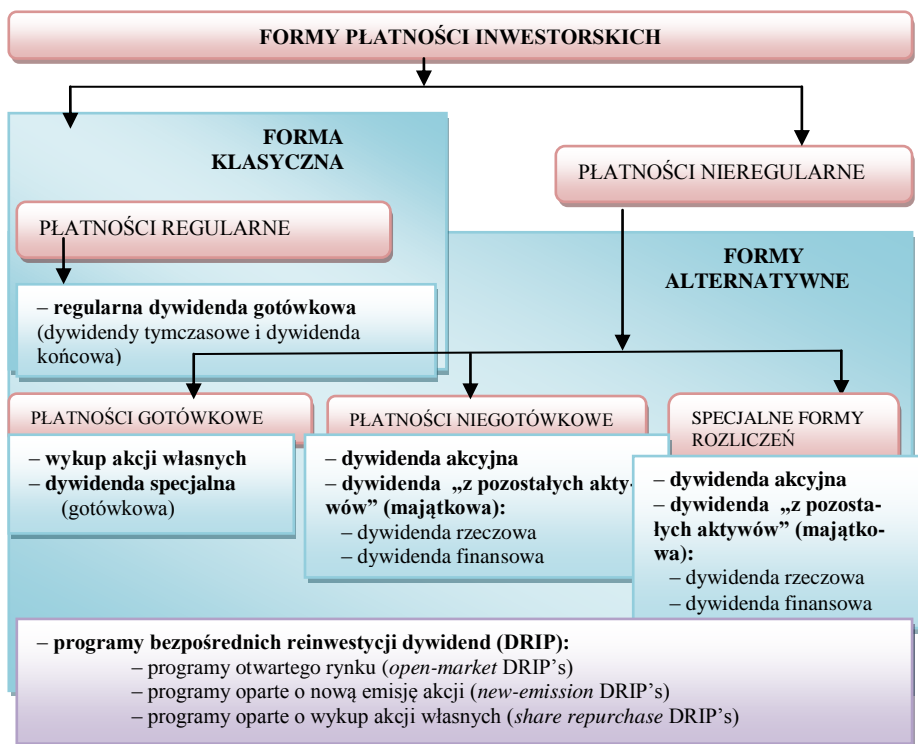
FORMY PŁATNOŚCI INWESTORSKICH

FORMA KLASYCZNA

PŁATNOŚCI REGULARNE

– regularna dywidenda gotówkowa (dywidendy tymczasowe i dywidenda końcowa)

PŁATNOŚCI NIEREGULARNE

FORMY ALTERNATYWNE

PŁATNOŚCI GOTÓWKOWE

– wykup akcji własnych
– dywidenda specjalna (gotówkowa)

PŁATNOŚCI NIEGOTÓWKOWE

– dywidenda akcyjna
– dywidenda „z pozostałych aktywów" (majątkowa):
– dywidenda rzeczowa
– dywidenda finansowa

SPECJALNE FORMY ROZLICZEŃ

– dywidenda akcyjna
– dywidenda „z pozostałych aktywów" (majątkowa):
– dywidenda rzeczowa
– dywidenda finansowa

– programy bezpośrednich reinwestycji dywidend (DRIP):
– programy otwartego rynku (*open-market* DRIP's)
– programy oparte o nową emisję akcji (*new-emission* DRIP's)
– programy oparte o wykup akcji własnych (*share repurchase* DRIP's)